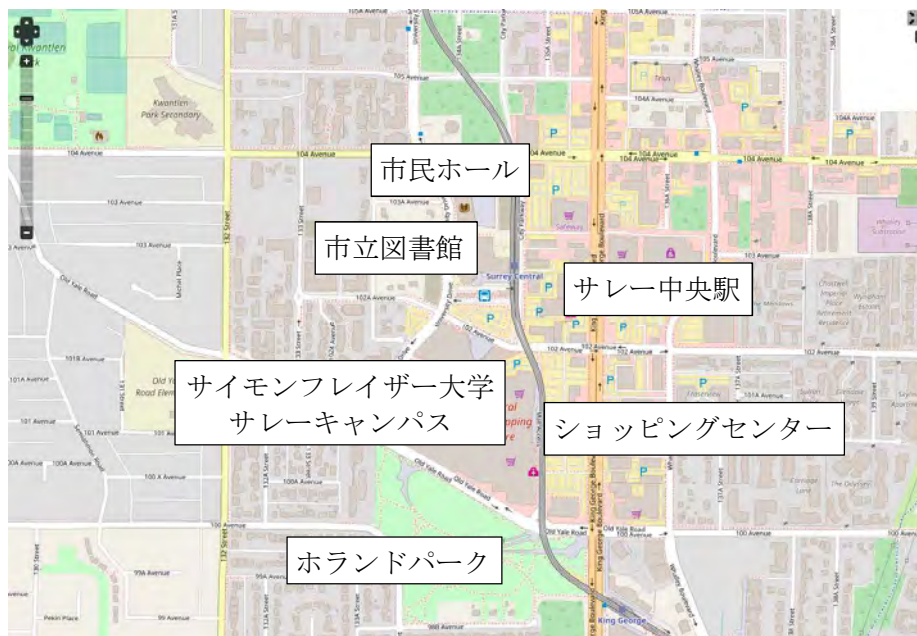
105A Avenue
105 Avenue
105A Avenue
105 Avenue
104A Avenue
Kwantlen Park
Kwantlen Park Secondary
104 Avenue
104 Avenue
104 Avenue
104 Avenue
市民ホール
103 Avenue
103A Avenue
市立図書館
103 Avenue
103 Avenue
Old Yale Road
Surrey Central
サレー中央駅
102A Avenue
102 Avenue
102 Avenue
101B Avenue
101A Avenue
101 Avenue
サイモンフレイザー大学
サレーキャンパス
ショッピングセンター
100A Avenue
100 A Avenue
Old Yale Road
100 Avenue
100 Avenue
Old Yale Road
King George Boulevard
132 Street
ホランドパーク
99A Avenue
Pekin Place
King George